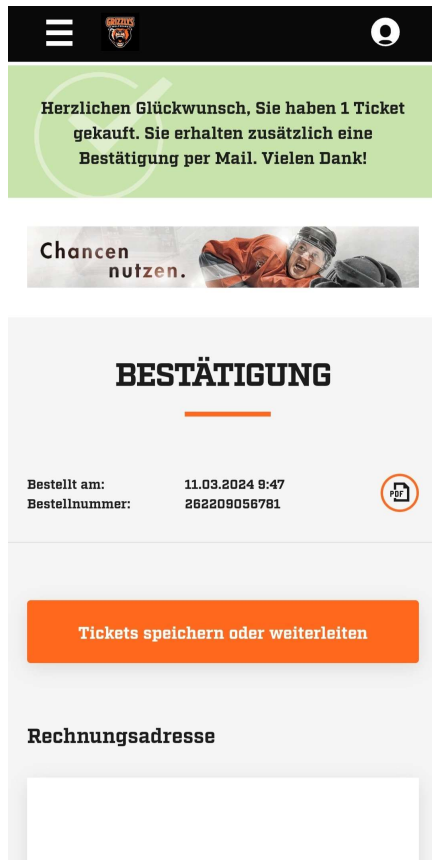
GRIZZLYS

Herzlichen Glückwunsch, Sie haben 1 Ticket gekauft. Sie erhalten zusätzlich eine Bestätigung per Mail. Vielen Dank!

Chancen nutzen.

BESTÄTIGUNG

Bestellt am: 11.03.2024 9:47
Bestellnummer: 262209056781

PDF

Tickets speichern oder weiterleiten

Rechnungsadresse